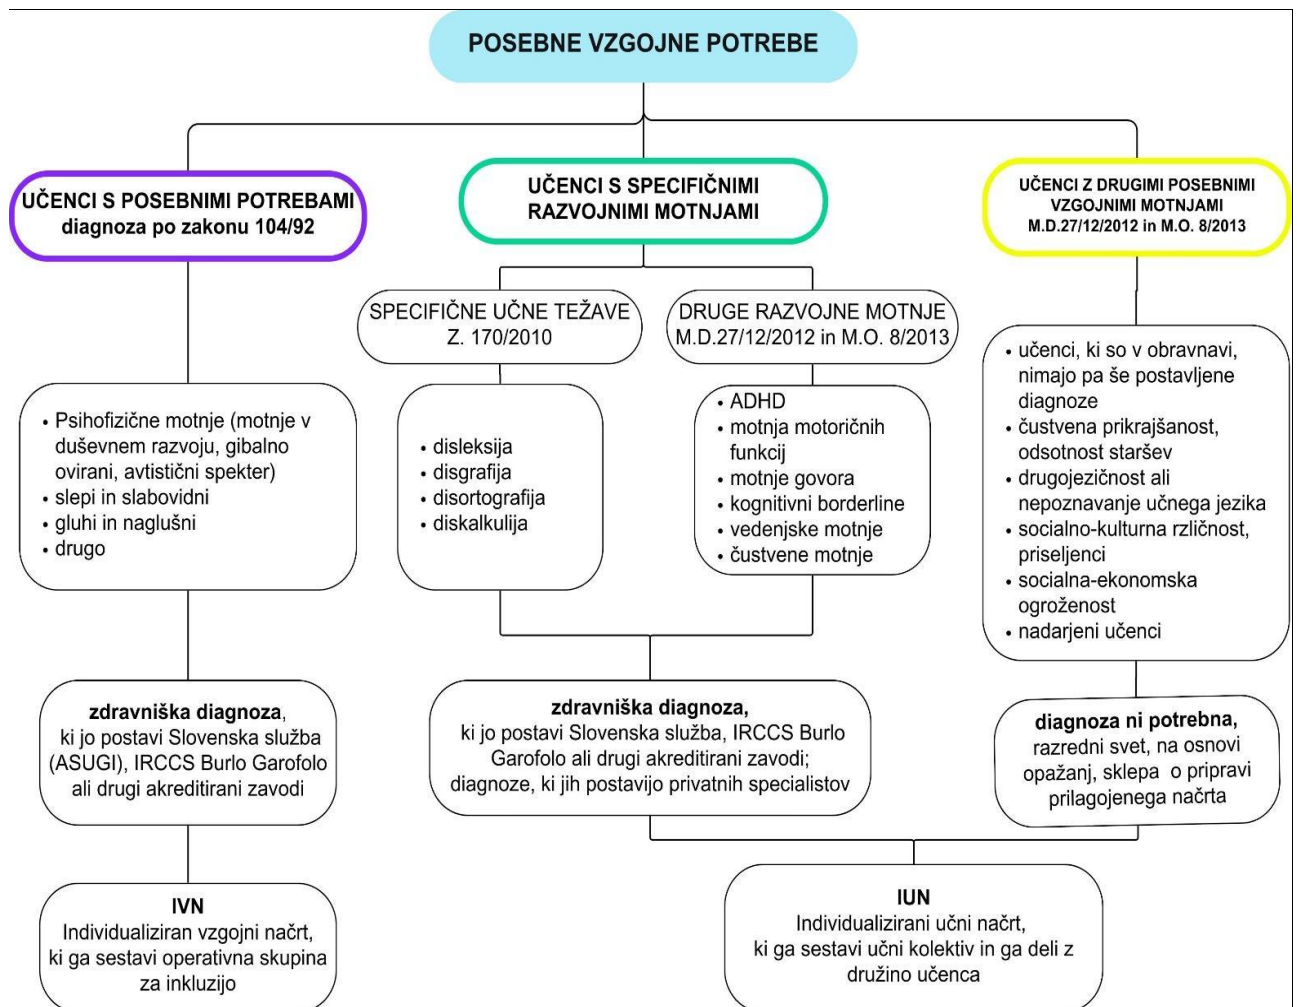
POSEBNE VZGOJNE POTREBE

UČENCI S POSEBNIMI POTREBAMI
diagnoza po zakonu 104/92

UČENCI S SPECIFIČNIMI RAZVOJNIMI MOTNJAMI

UČENCI Z DRUGIMI POSEBNIMI VZGOJNIMI MOTNJAMI
M.D.27/12/2012 in M.O. 8/2013

SPECIFIČNE UČNE TEŽAVE
Z. 170/2010

DRUGE RAZVOJNE MOTNJE
M.D.27/12/2012 in M.O. 8/2013

• Psihofizične motnje (motnje v duševnem razvoju, gibalno ovirani, avtistični spekter)
• slepi in slabovidni
• gluhi in naglušni
• drugo

• disleksija
• disgrafija
• disortografija
• diskalkulija

• ADHD
• motnja motoričnih funkcij
• motnje govora
• kognitivni borderline
• vedenjske motnje
• čustvene motnje

• učenci, ki so v obravnavi, nimajo pa še postavljene diagnoze
• čustvena prikrajšanost, odsotnost staršev
• drugojezičnost ali nepoznavanje učnega jezika
• socialno-kulturna rzličnost, priseljenci
• socialna-ekonomska ogroženost
• nadarjeni učenci

zdravniška diagnoza, ki jo postavi Slovenska služba (ASUGI), IRCCS Burlo Garofolo ali drugi akreditirani zavodi

zdravniška diagnoza, ki jo postavi Slovenska služba, IRCCS Burlo Garofolo ali drugi akreditirani zavodi; diagnoze, ki jih postavijo privatnih specialistov

diagnoza ni potrebna, razredni svet, na osnovi opažanj, sklepa o pripravi prilagojenega načrta

IVN
Individualiziran vzgojni načrt, ki ga sestavi operativna skupina za inkluzijo

IUN
Individualizirani učni načrt, ki ga sestavi učni kolektiv in ga deli z družino učenca